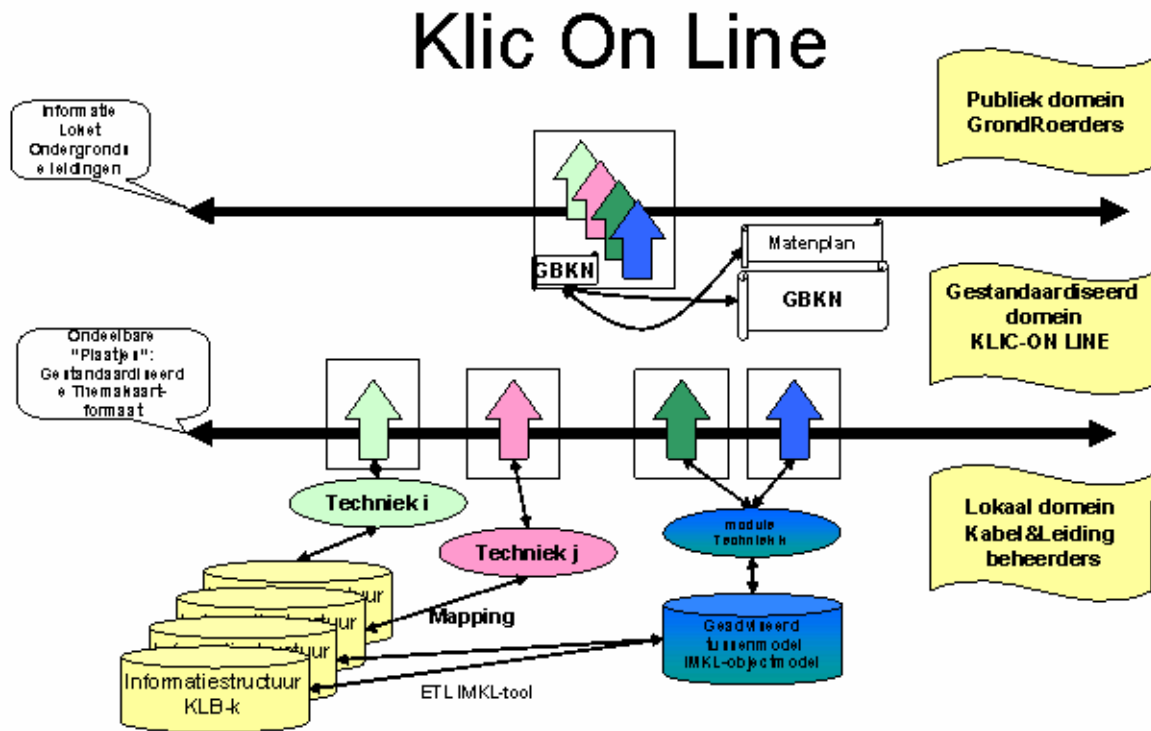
Klic On Line

Informatie Loket Ondergrondse leidingen

Publiek domein GrondRoerders

GBKN

Matenplan

GBKN

Gestandaardiseerd domein KLIC-ON LINE

Ondeelbare "Plaatjes": Gestandaardiseerde Themakaart-formaat

Techniek i

Techniek j

module Techniek k

Lokaal domein Kabel&Leiding beheerders

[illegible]tuur

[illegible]tuur

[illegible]tuur

Informatiestructuur KLB-k

Mapping

Geadviseerd tussenmodel IMKL-objectmodel

ETL IMKL-tool